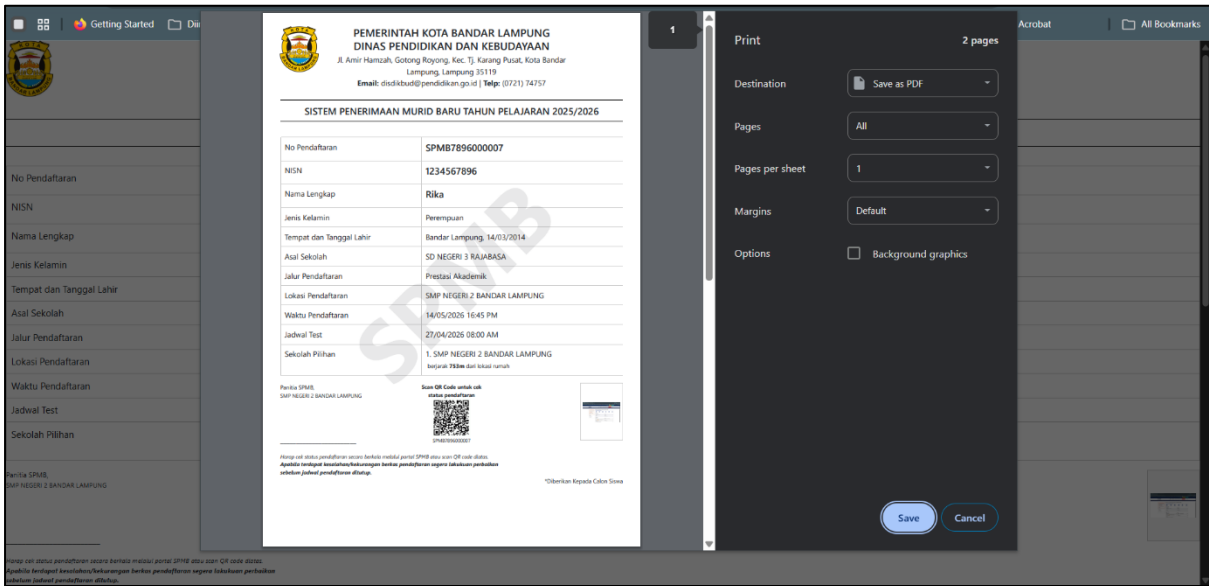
Getting Started Di

Acrobat

All Bookmarks

No Pendaftaran

NISN

Nama Lengkap

Jenis Kelamin

Tempat dan Tanggal Lahir

Asal Sekolah

Jalur Pendaftaran

Lokasi Pendaftaran

Waktu Pendaftaran

Jadwal Test

Sekolah Pilihan

Panitia SPMB,
SMP NEGERI 2 BANDAR LAMPUNG

Harap cek status pendaftaran secara berkala melalui portal SPMB atau scan QR code diatas.
Apabila terdapat kesalahan/kekurangan berkas pendaftaran segera lakukan perbaikan sebelum jadwal pendaftaran ditutup.

PEMERINTAH KOTA BANDAR LAMPUNG
DINAS PENDIDIKAN DAN KEBUDAYAAN
Jl. Amir Hamzah, Gotong Royong, Kec. Tj. Karang Pusat, Kota Bandar Lampung, Lampung 35119
Email: disdikbud@pendidikan.go.id | Telp: (0721) 74757

SISTEM PENERIMAAN MURID BARU TAHUN PELAJARAN 2025/2026

| No Pendaftaran | SPMB7896000007 |
|---|---|
| NISN | 1234567896 |
| Nama Lengkap | Rika |
| Jenis Kelamin | Perempuan |
| Tempat dan Tanggal Lahir | Bandar Lampung, 14/03/2014 |
| Asal Sekolah | SD NEGERI 3 RAJABASA |
| Jalur Pendaftaran | Prestasi Akademik |
| Lokasi Pendaftaran | SMP NEGERI 2 BANDAR LAMPUNG |
| Waktu Pendaftaran | 14/05/2026 16:45 PM |
| Jadwal Test | 27/04/2026 08:00 AM |
| Sekolah Pilihan | 1. SMP NEGERI 2 BANDAR LAMPUNG berjarak 753m dari lokasi rumah |

SPMB

Panitia SPMB,
SMP NEGERI 2 BANDAR LAMPUNG

Scan QR Code untuk cek status pendaftaran

SPMB7896000007

Harap cek status pendaftaran secara berkala melalui portal SPMB atau scan QR code diatas.
Apabila terdapat kesalahan/kekurangan berkas pendaftaran segera lakukan perbaikan sebelum jadwal pendaftaran ditutup.

*Diberikan Kepada Calon Siswa

1

Print
2 pages

Destination
Save as PDF

Pages
All

Pages per sheet
1

Margins
Default

Options
Background graphics

Save
Cancel